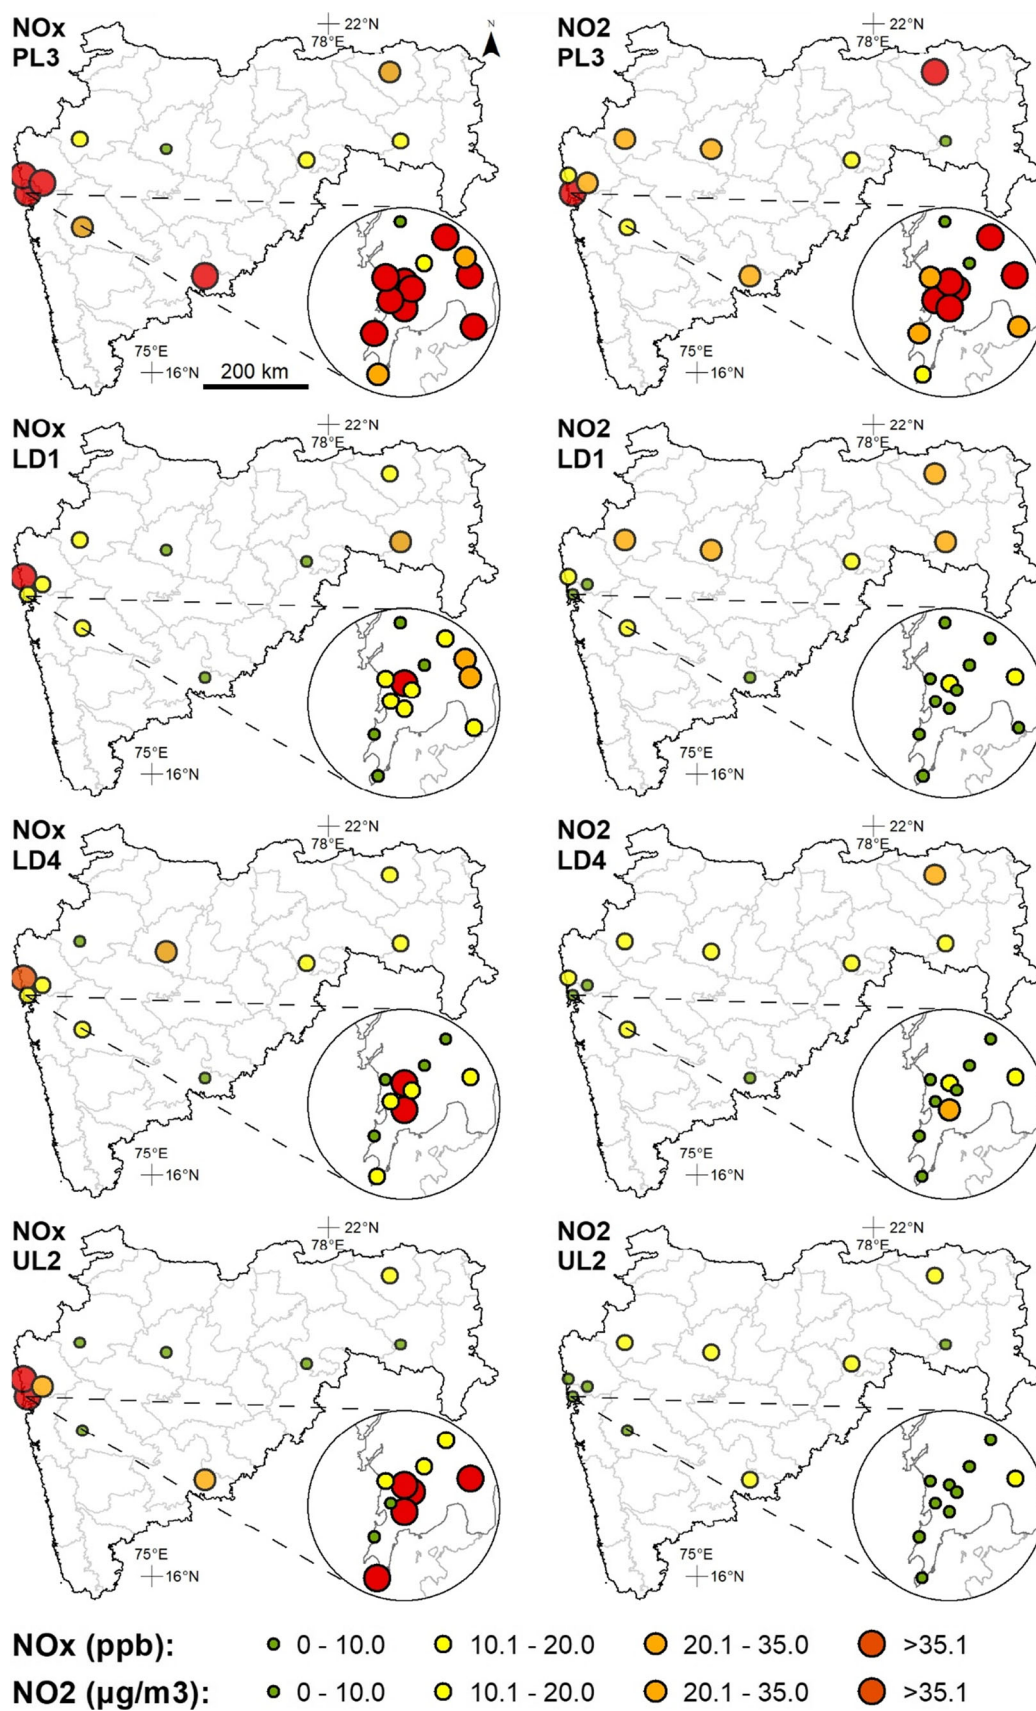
NOx
PL3

22°N
78°E

N

75°E
16°N
200 km

NO2
PL3

22°N
78°E

75°E
16°N

NOx
LD1

22°N
78°E

75°E
16°N

NO2
LD1

22°N
78°E

75°E
16°N

NOx
LD4

22°N
78°E

75°E
16°N

NO2
LD4

22°N
78°E

75°E
16°N

NOx
UL2

22°N
78°E

75°E
16°N

NO2
UL2

22°N
78°E

75°E
16°N

NOx (ppb): 0 - 10.0 10.1 - 20.0 20.1 - 35.0 >35.1
NO2 (μg/m3): 0 - 10.0 10.1 - 20.0 20.1 - 35.0 >35.1